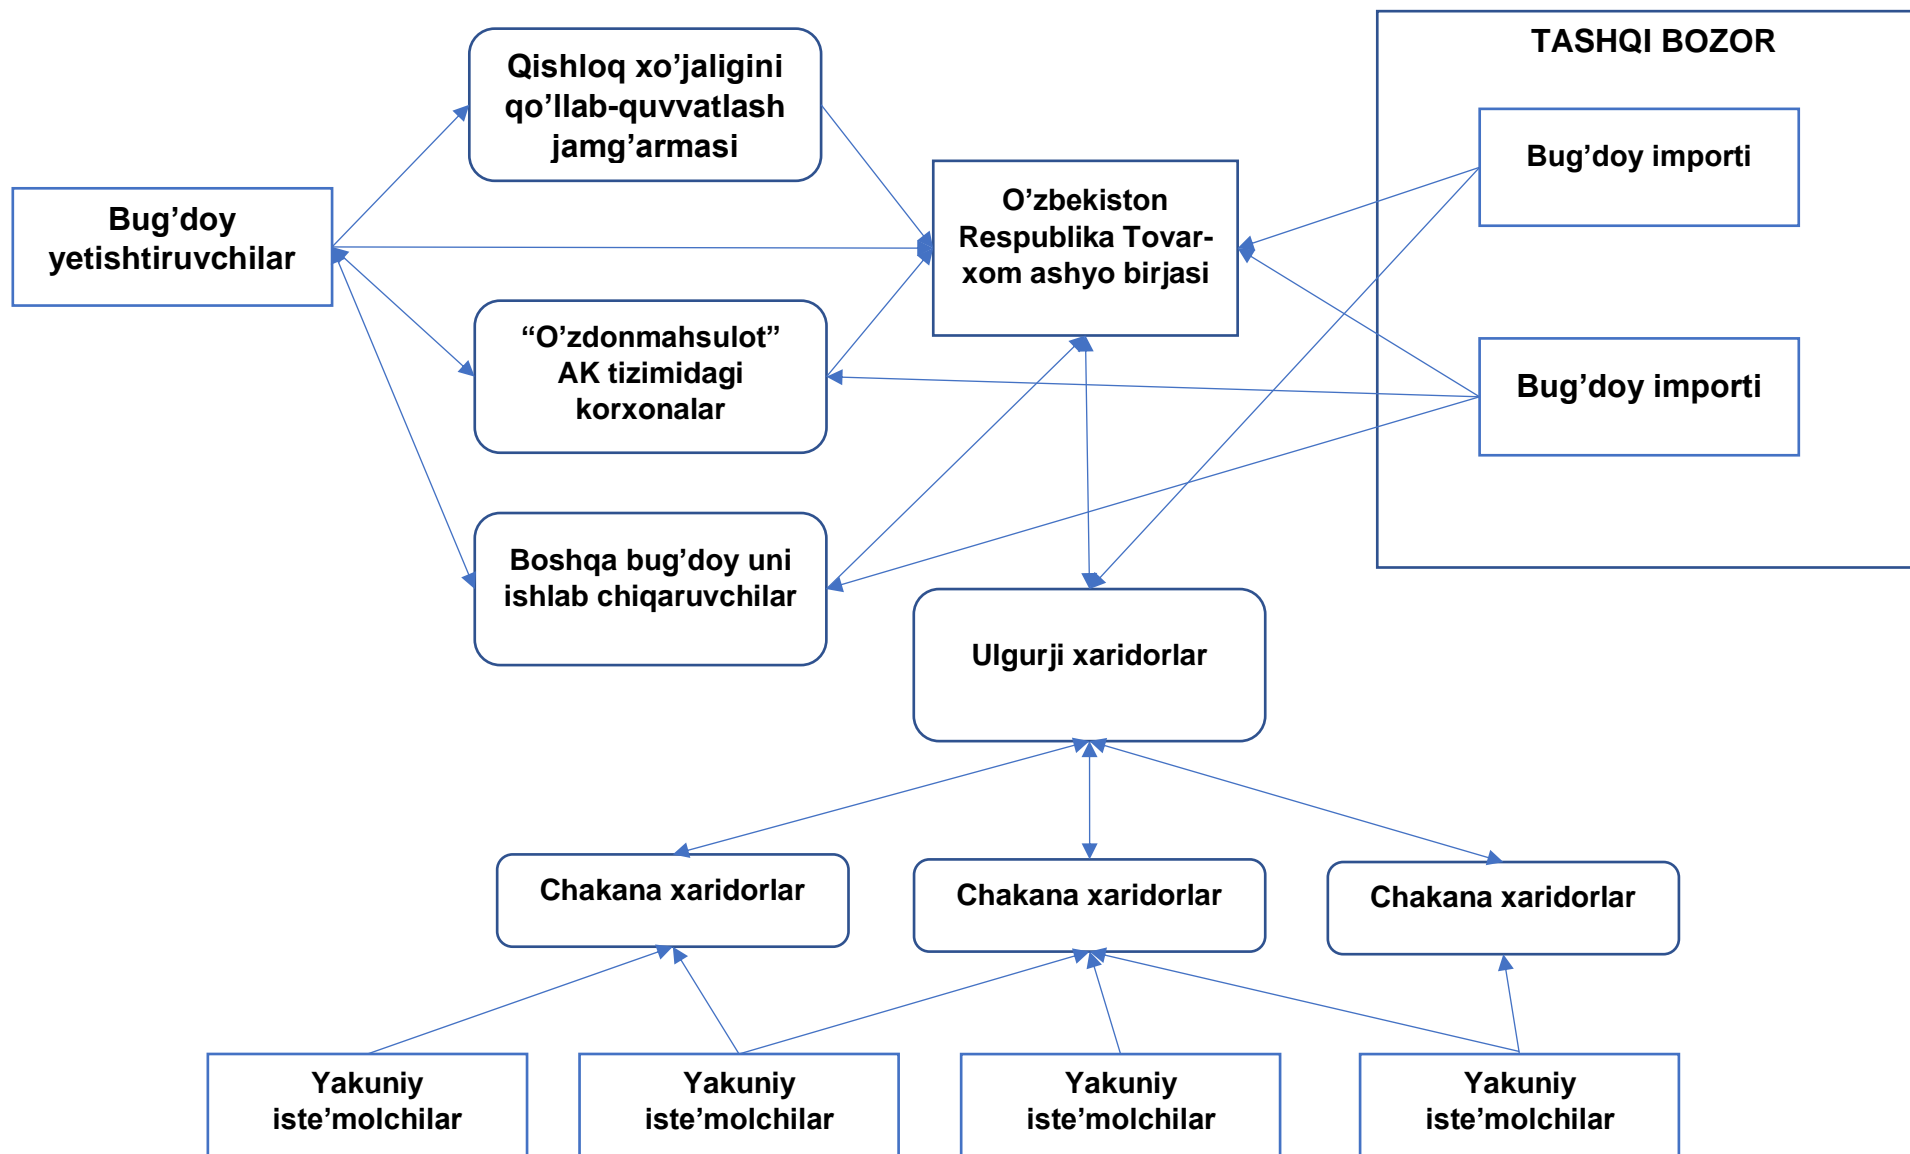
Qishloq xo'jaligini qo'llab-quvvatlash jamg'armasi

TASHQI BOZOR

Bug'doy importi

Bug'doy yetishtiruvchilar

O'zbekiston Respublika Tovar-xom ashyo birjasi

"O'zdonmahsulot" AK tizimidagi korxonalar

Bug'doy importi

Boshqa bug'doy uni ishlab chiqaruvchilar

Ulgurji xaridorlar

Chakana xaridorlar

Chakana xaridorlar

Chakana xaridorlar

Yakuniy iste'molchilar

Yakuniy iste'molchilar

Yakuniy iste'molchilar

Yakuniy iste'molchilar